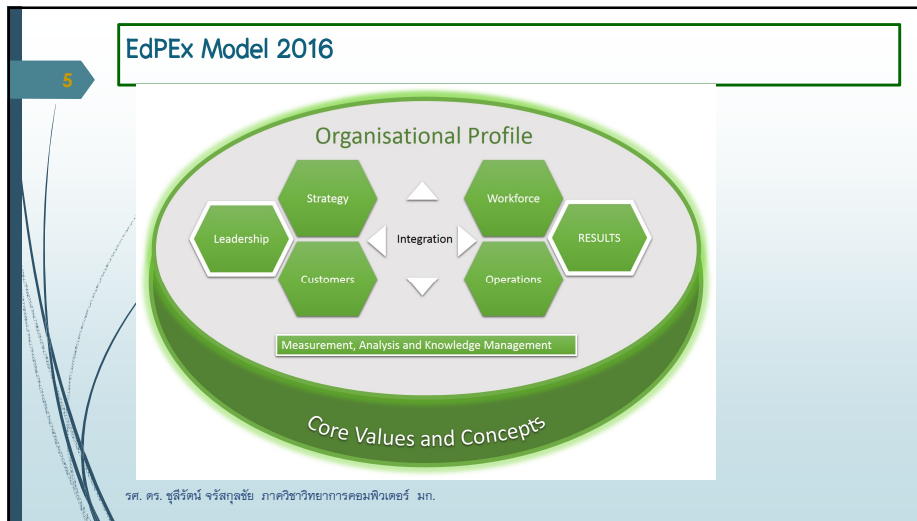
EdPEx Model 2016

5

Organisational Profile

Strategy

Workforce

Leadership

Integration

RESULTS

Customers

Operations

Measurement, Analysis and Knowledge Management

Core Values and Concepts

รศ. ดร. ชุลีรัตน์ จรัสกุลชัย ภาควิชาวิทยาการคอมพิวเตอร์ มก.